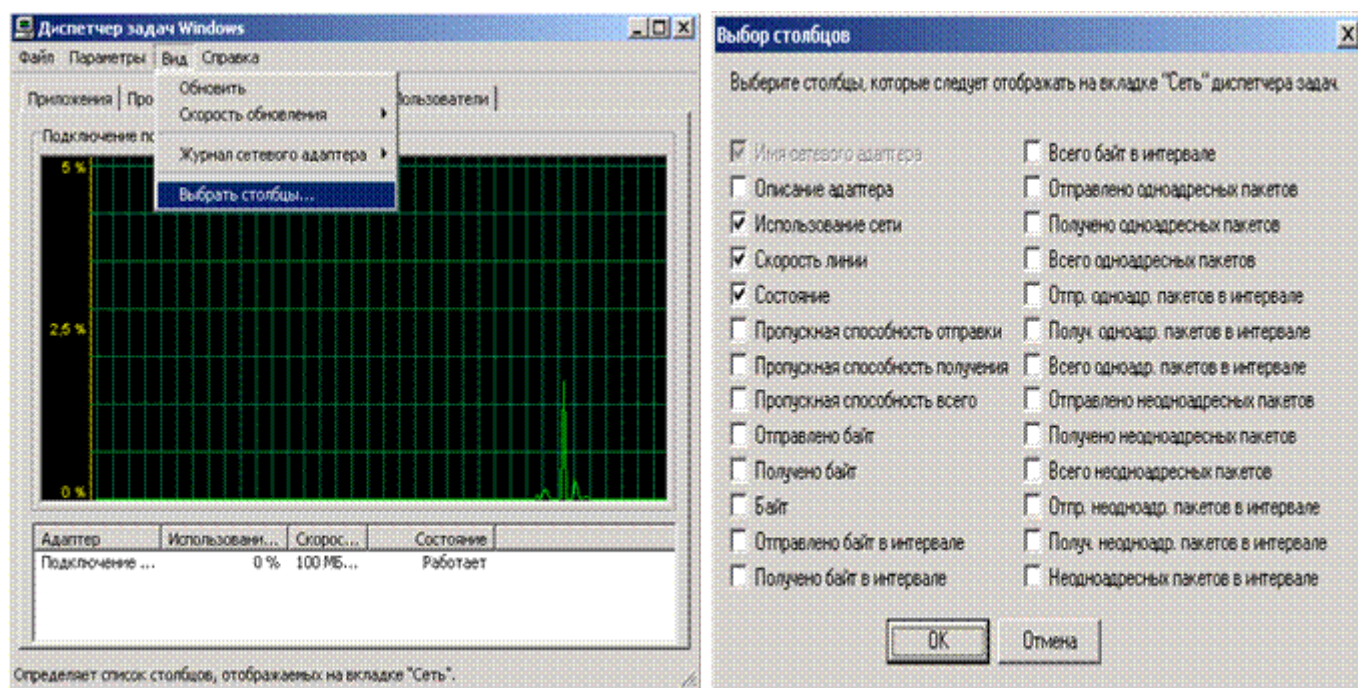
Диспетчер задач Windows

Файл Параметры Вид Справка

Приложения | Про

Пользователи

Обновить
Скорость обновления
Журнал сетевого адаптера
Выбрать столбцы...

Подключение по

5 %

2,5 %

0 %

| Адаптер | Использовани... | Скорос... | Состояние |
|---|---|---|---|
| Подключение ... | 0 % | 100 МБ... | Работает |

Определяет список столбцов, отображаемых на вкладке "Сеть".

Выбор столбцов

Выберите столбцы, которые следует отображать на вкладке "Сеть" диспетчера задач.

Имя сетевого адаптера
Описание адаптера
Использование сети
Скорость линии
Состояние
Пропускная способность отправки
Пропускная способность получения
Пропускная способность всего
Отправлено байт
Получено байт
Байт
Отправлено байт в интервале
Получено байт в интервале

Всего байт в интервале
Отправлено одноадресных пакетов
Получено одноадресных пакетов
Всего одноадресных пакетов
Отпр. одноадр. пакетов в интервале
Получ. одноадр. пакетов в интервале
Всего одноадр. пакетов в интервале
Отправлено неодноадресных пакетов
Получено неодноадресных пакетов
Всего неодноадресных пакетов
Отпр. неодноадр. пакетов в интервале
Получ. неодноадр. пакетов в интервале
Неодноадресных пакетов в интервале

OK Отмена